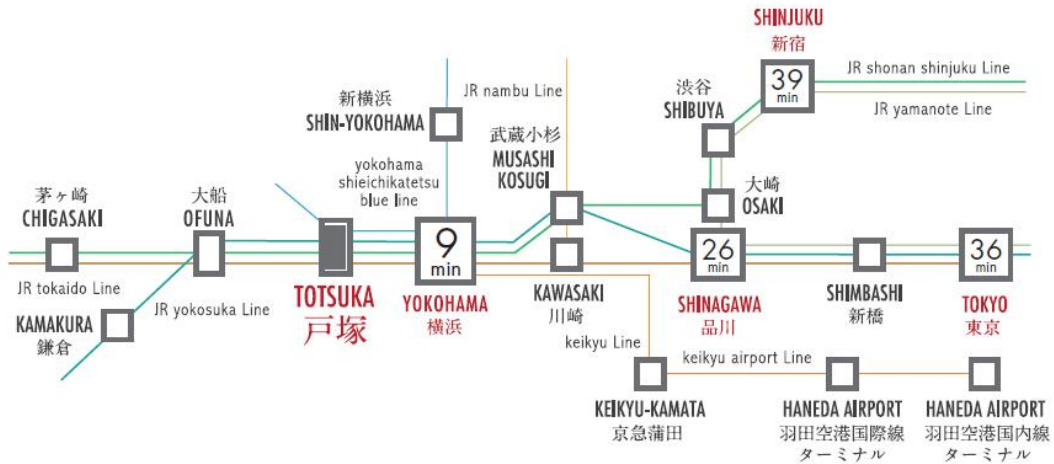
SHINJUKU
新宿
39 min
JR shonan shinjuku Line
JR yamanote Line
渋谷
SHIBUYA
JR nambu Line
新横浜
SHIN-YOKOHAMA
武蔵小杉
MUSASHI KOSUGI
yokohama shieichikatetsu blue line
大崎
OSAKI
茅ヶ崎
CHIGASAKI
大船
OFUNA
9 min
26 min
36 min
JR tokaido Line
JR yokosuka Line
TOTSUKA
戸塚
YOKOHAMA
横浜
KAWASAKI
川崎
SHINAGAWA
品川
SHIMBASHI
新橋
TOKYO
東京
KAMAKURA
鎌倉
keikyu Line
keikyu airport Line
KEIKYU-KAMATA
京急蒲田
HANEDA AIRPORT
羽田空港国際線ターミナル
HANEDA AIRPORT
羽田空港国内線ターミナル